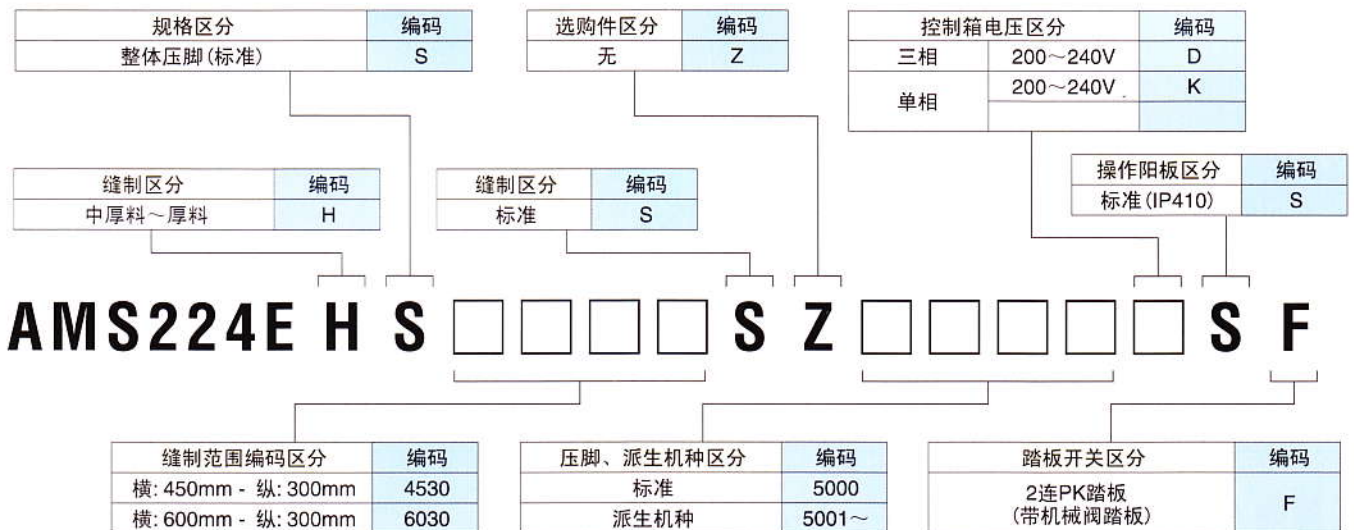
| 规格区分 | 编码 |
|---|---|
| 整体压脚(标准) | S |

| 选购件区分 | 编码 |
|---|---|
| 无 | Z |

| 控制箱电压区分 | | 编码 |
|---|---|---|
| 三相 | 200～240V | D |
| 单相 | 200～240V | K |
| | | |

| 缝制区分 | 编码 |
|---|---|
| 中厚料～厚料 | H |

| 缝制区分 | 编码 |
|---|---|
| 标准 | S |

| 操作阳板区分 | 编码 |
|---|---|
| 标准(IP410) | S |

AMS224E H S □□□□ S Z □□□□□ S F

| 缝制范围编码区分 | 编码 |
|---|---|
| 横: 450mm - 纵: 300mm | 4530 |
| 横: 600mm - 纵: 300mm | 6030 |

| 压脚、派生机种区分 | 编码 |
|---|---|
| 标准 | 5000 |
| 派生机种 | 5001～ |

| 踏板开关区分 | 编码 |
|---|---|
| 2连PK踏板 (带机械阀踏板) | F |